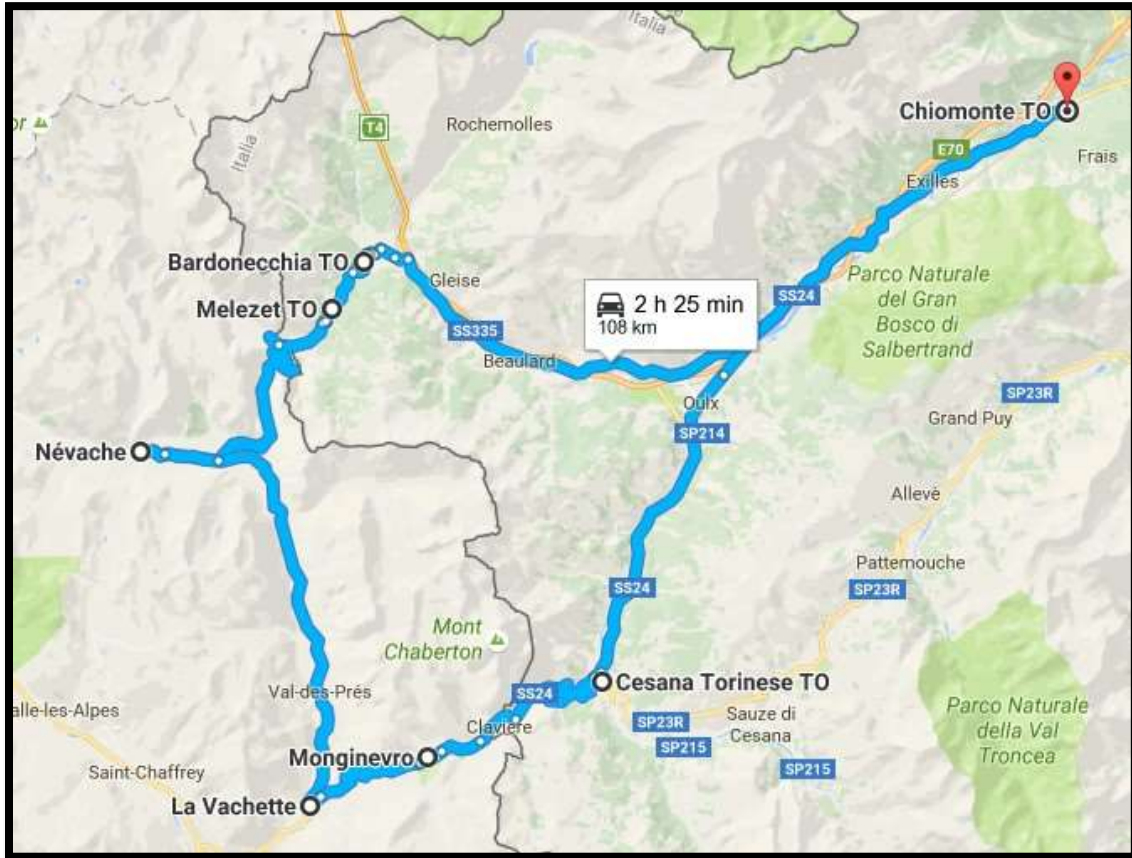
Italia
T4
Rochemolles
Chiomonte TO
E70
Frais
Exilles
Italia
Bardonecchia TO
Gleise
Melezet TO
SS335
2 h 25 min
108 km
SS24
Parco Naturale del Gran Bosco di Salbertrand
Beaulard
Oulx
SP23R
Grand Puy
SP214
Névache
Allevé
Pattemouche
SP23R
SS24
Mont Chaberton
Cesana Torinese TO
SS24
Val-des-Prés
alle-les-Alpes
Claviere
SP23R
Sauze di Cesana
SP215
Parco Naturale della Val Troncea
Monginevro
SP215
Saint-Chaffrey
La Vachette